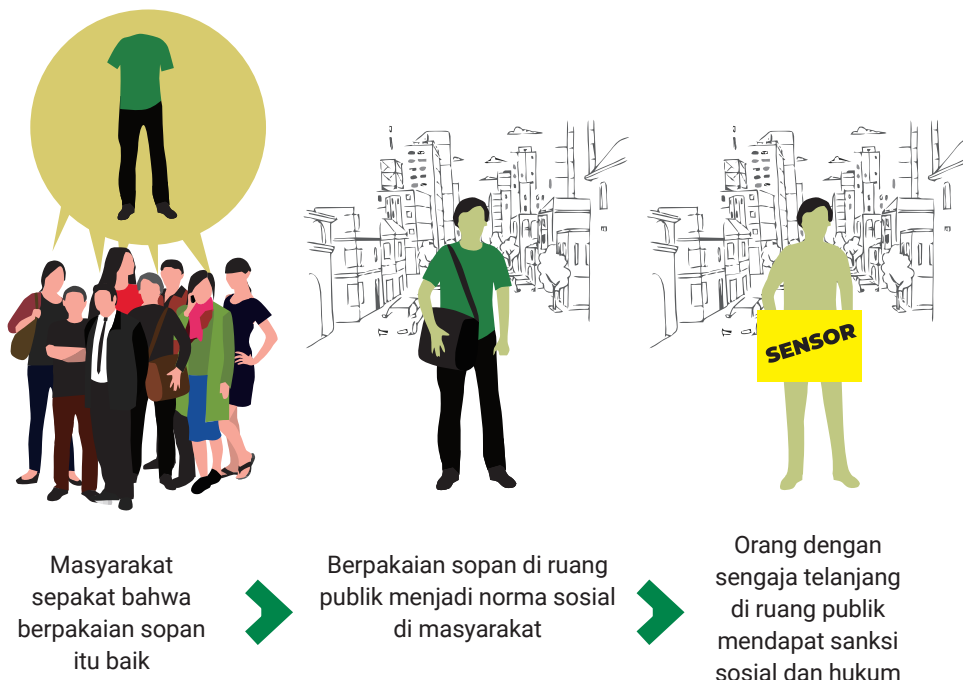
SENSOR

Masyarakat sepakat bahwa berpakaian sopan itu baik

Berpakaian sopan di ruang publik menjadi norma sosial di masyarakat

Orang dengan sengaja telanjang di ruang publik mendapat sanksi sosial dan hukum